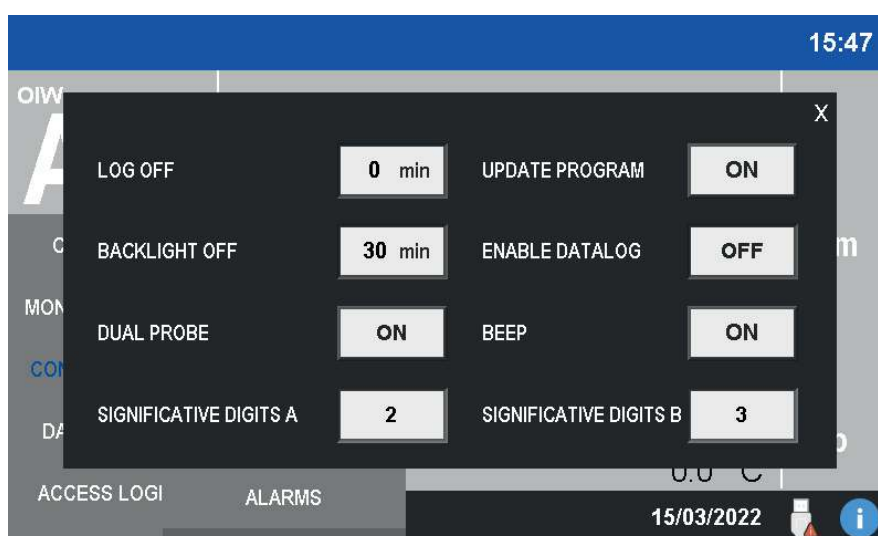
15:47

OIW

X

LOG OFF 0 min
UPDATE PROGRAM ON

BACKLIGHT OFF 30 min
ENABLE DATALOG OFF

DUAL PROBE ON
BEEP ON

SIGNIFICATIVE DIGITS A 2
SIGNIFICATIVE DIGITS B 3

MON

CON

DA

m

0.0 C

ACCESS LOGI
ALARMS

15/03/2022